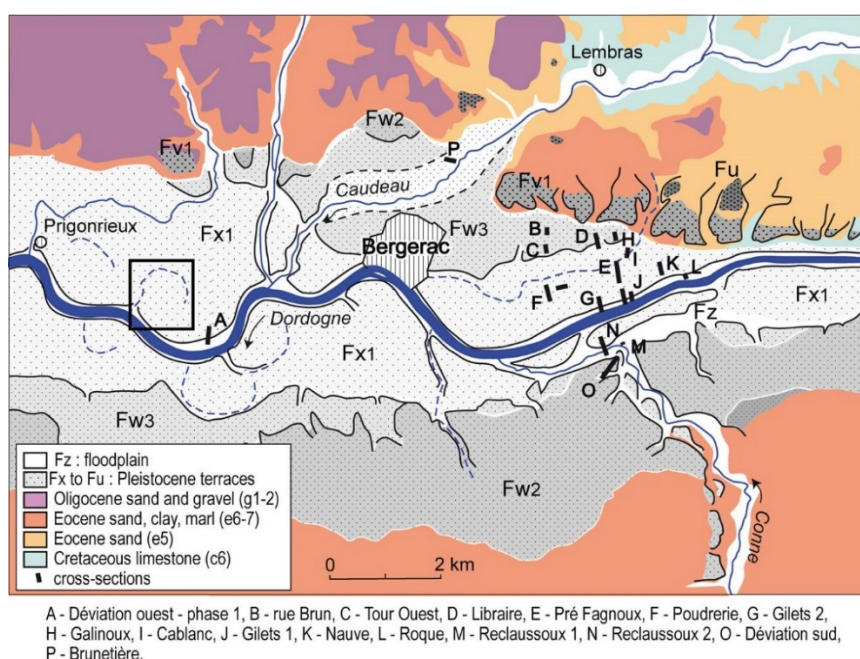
Lembras

Fv1

Fw2

P

Fu

Fv1

Caudeau

Prigonrieux

Fx1

Fw3

Bergerac

B

C

D

H

E

I

K

L

F

G

J

Fx1

A

Dordogne

Fz

Fx1

N

M

O

Fw3

Fw2

Conne

Fz : floodplain
Fx to Fu : Pleistocene terraces
Oligocene sand and gravel (g1-2)
Eocene sand, clay, marl (e6-7)
Eocene sand (e5)
Cretaceous limestone (c6)
cross-sections

0

2 km

A - Déviation ouest - phase 1, B - rue Brun, C - Tour Ouest, D - Libraire, E - Pré Fagnoux, F - Poudrerie, G - Gilets 2, H - Galinoux, I - Cablanc, J - Gilets 1, K - Nauve, L - Roque, M - Reclaussoux 1, N - Reclaussoux 2, O - Déviation sud, P - Brunetière.